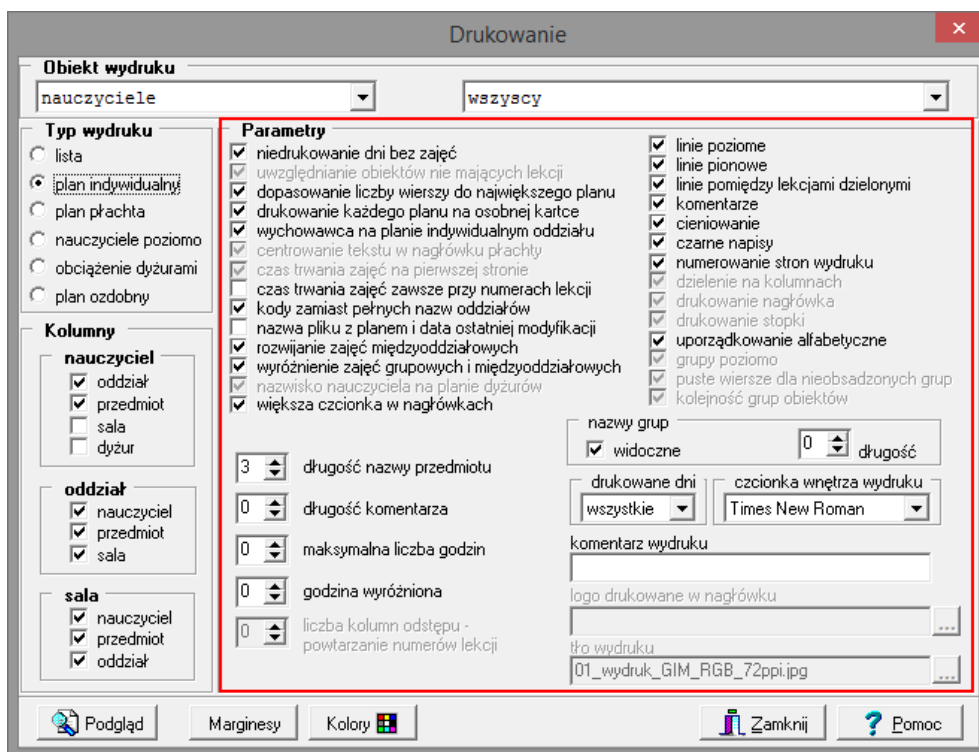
Drukowanie

Obiekt wydruku
nauczyciele
wszyscy

Typ wydruku
lista
plan indywidualny
plan płachta
nauczyciele poziomo
obciążenie dyżurami
plan ozdobny

Kolumny
nauczyciel
oddział
przedmiot
sala
dyżur

oddział
nauczyciel
przedmiot
sala

sala
nauczyciel
przedmiot
oddział

Parametry
niedrukowanie dni bez zajęć
uwzględnianie obiektów nie mających lekcji
dopasowanie liczby wierszy do największego planu
drukowanie każdego planu na osobnej kartce
wychowawca na planie indywidualnym oddziału
centrowanie tekstu w nagłówku płachty
czas trwania zajęć na pierwszej stronie
czas trwania zajęć zawsze przy numerach lekcji
kody zamiast pełnych nazw oddziałów
nazwa pliku z planem i data ostatniej modyfikacji
rozwijanie zajęć międzyoddziałowych
wyróżnienie zajęć grupowych i międzyoddziałowych
nazwisko nauczyciela na planie dyżurów
większa czcionka w nagłówkach

linie poziome
linie pionowe
linie pomiędzy lekcjami dzielonymi
komentarze
cieniowanie
czarne napisy
numerowanie stron wydruku
dzielenie na kolumnach
drukowanie nagłówka
drukowanie stopki
uporządkowanie alfabetyczne
grupy poziomo
puste wiersze dla nieobsadzonych grup
kolejność grup obiektów

3 długość nazwy przedmiotu
0 długość komentarza
0 maksymalna liczba godzin
0 godzina wyróżniona
0 liczba kolumn odstępu - powtarzanie numerów lekcji

nazwy grup
widoczne
0 długość

drukowane dni
wszystkie
czcionka wnętrza wydruku
Times New Roman

komentarz wydruku

logo drukowane w nagłówku
...
tło wydruku
01_wydruk_GIM_RGB_72ppi.jpg
...

Podgląd
Marginesy
Kolory
Zamknij
Pomoc